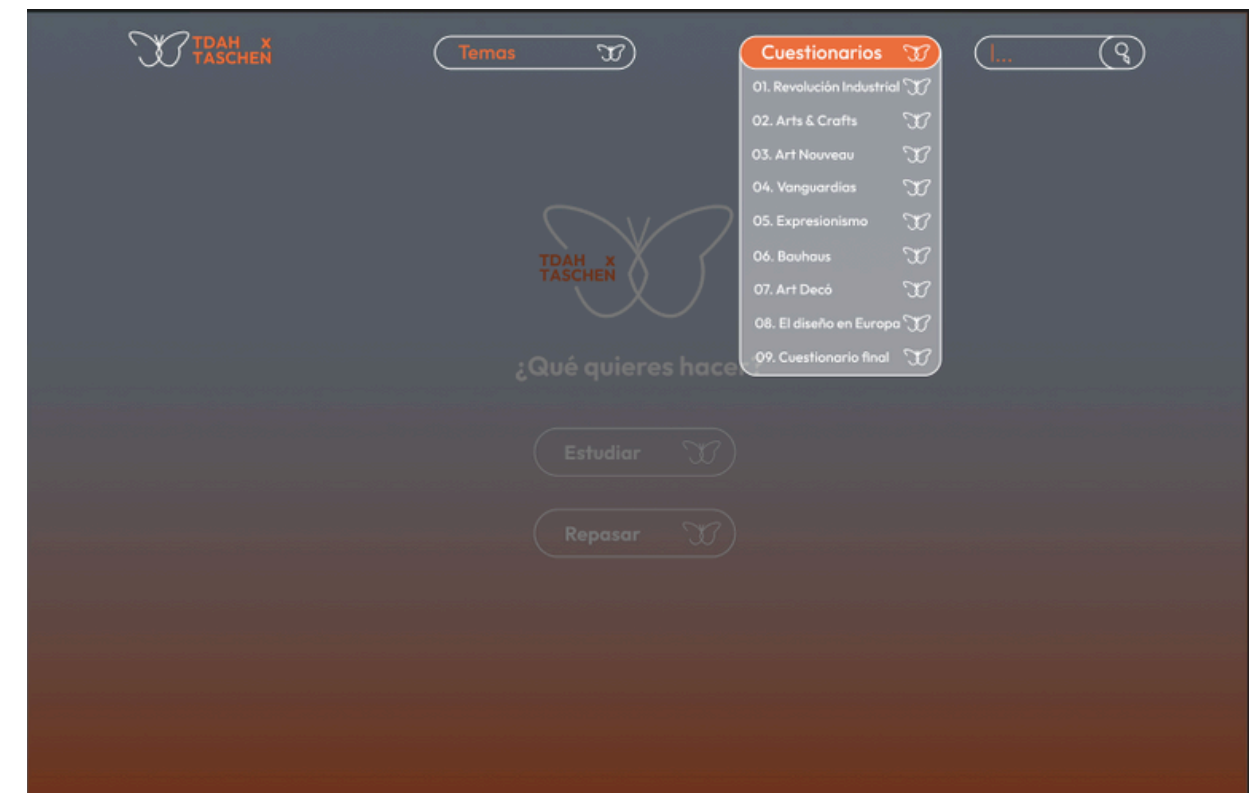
TDAH x TASCHEN

Temas

Cuestionarios

01. Revolución Industrial
02. Arts & Crafts
03. Art Nouveau
04. Vanguardias
05. Expresionismo
06. Bauhaus
07. Art Decó
08. El diseño en Europa
09. Cuestionario final

|...

TDAH x TASCHEN

¿Qué quieres hace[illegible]

Estudiar

Repasar